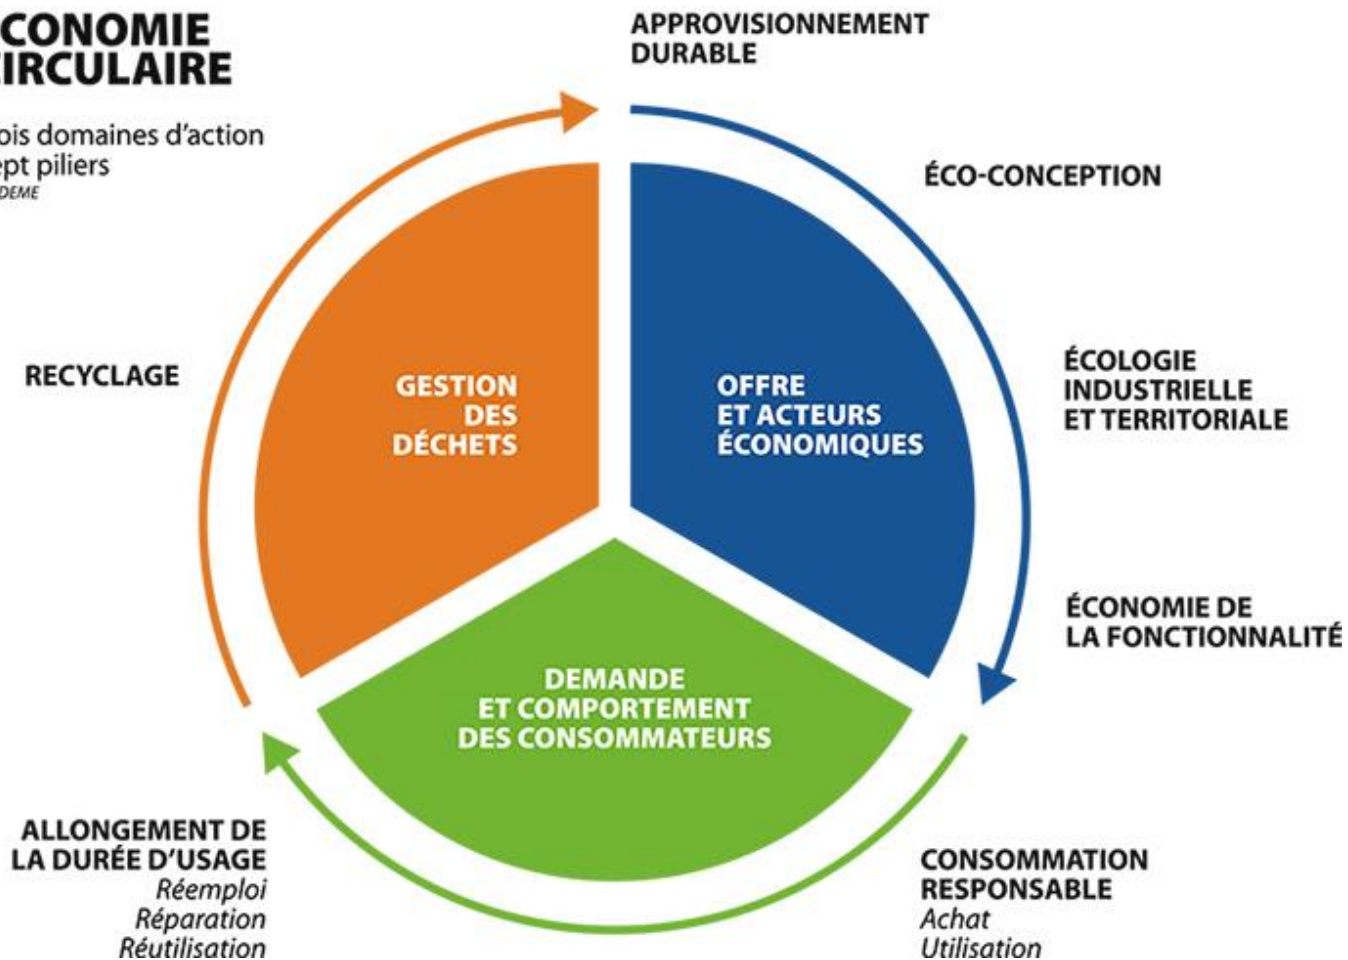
CONOMIE
IRCULAIRE

ois domaines d'action
ept piliers
DEME

APPROVISIONNEMENT DURABLE

ÉCO-CONCEPTION

ÉCOLOGIE INDUSTRIELLE ET TERRITORIALE

ÉCONOMIE DE LA FONCTIONNALITÉ

CONSOMMATION RESPONSABLE
Achat
Utilisation

ALLONGEMENT DE LA DURÉE D'USAGE
Réemploi
Réparation
Réutilisation

RECYCLAGE

GESTION DES DÉCHETS

OFFRE ET ACTEURS ÉCONOMIQUES

DEMANDE ET COMPORTEMENT DES CONSOMMATEURS